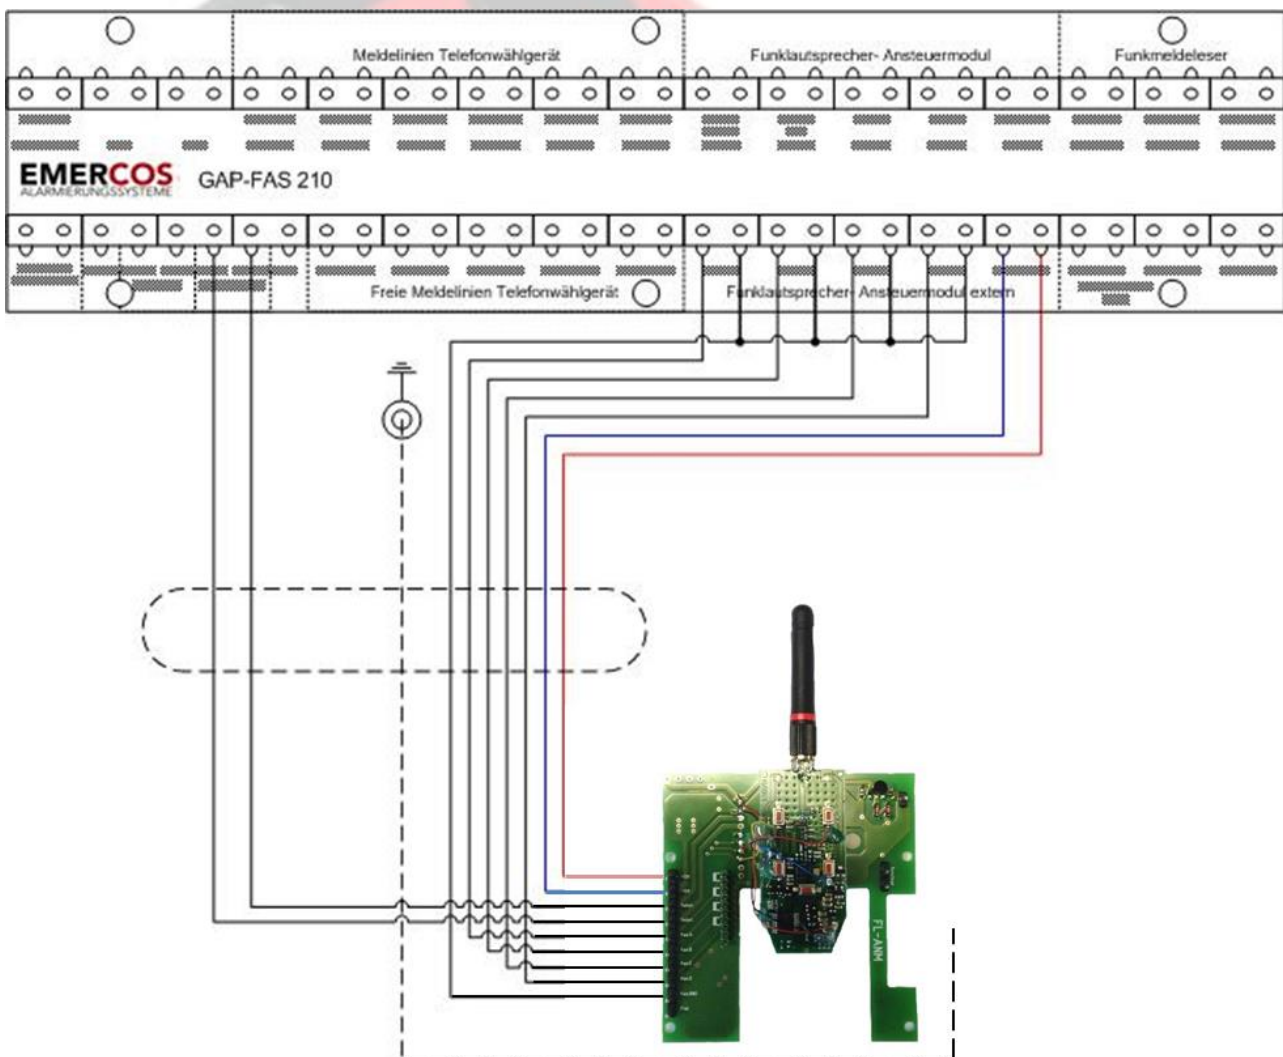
Meldelinien Telefonwählgerät

Funklautsprecher- Ansteuermodul

Funkmeldeleser

EMERCOS
ALARMIERUNGSSYSTEME

GAP-FAS 210

Freie Meldelinien Telefonwählgerät

Funklautsprecher- Ansteuermodul extern

FL-ANM